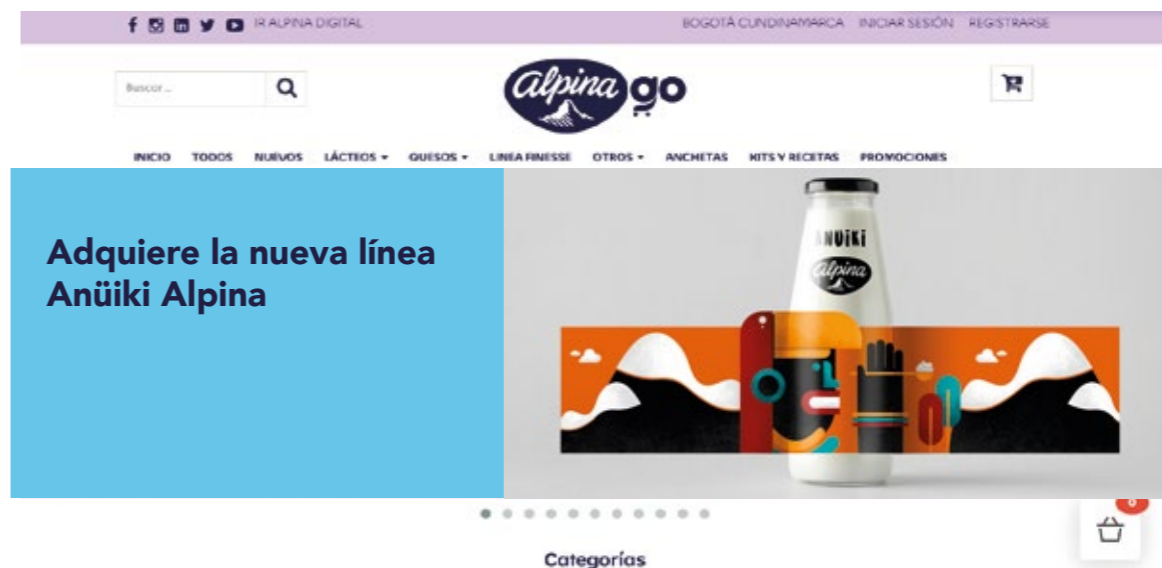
IR ALPINA DIGITAL

BOGOTÁ CUNDINAMARCA INICIAR SESIÓN REGISTRARSE

Buscar ...

alpina go

INICIO TODOS NUEVOS LÁCTEOS QUESOS LINEA FINESSE OTROS ANCHETAS KITS Y RECETAS PROMOCIONES

Adquiere la nueva línea Anüiki Alpina

ANÜIKI

Alpina

0

Categorías